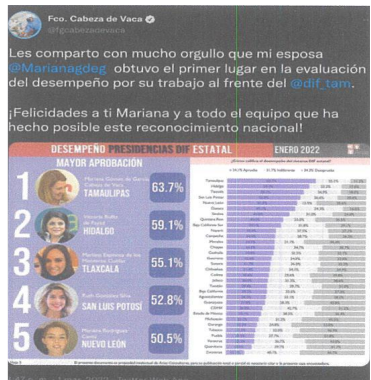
Fco. Cabeza de Vaca
@fgcabezadevaca

Les comparto con mucho orgullo que mi esposa @Marianagdeg obtuvo el primer lugar en la evaluación del desempeño por su trabajo al frente del @dif_tam.

¡Felicidades a ti Mariana y a todo el equipo que ha hecho posible este reconocimiento nacional!

DESEMPEÑO PRESIDENCIAS DIF ESTATAL ENERO 2022

MAYOR APROBACIÓN

1 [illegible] TAMAULIPAS 63.7%
2 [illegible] HIDALGO 59.1%
3 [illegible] TLAXCALA 55.1%
4 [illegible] SAN LUIS POTOSÍ 52.8%
5 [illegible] NUEVO LEÓN 50.5%

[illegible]